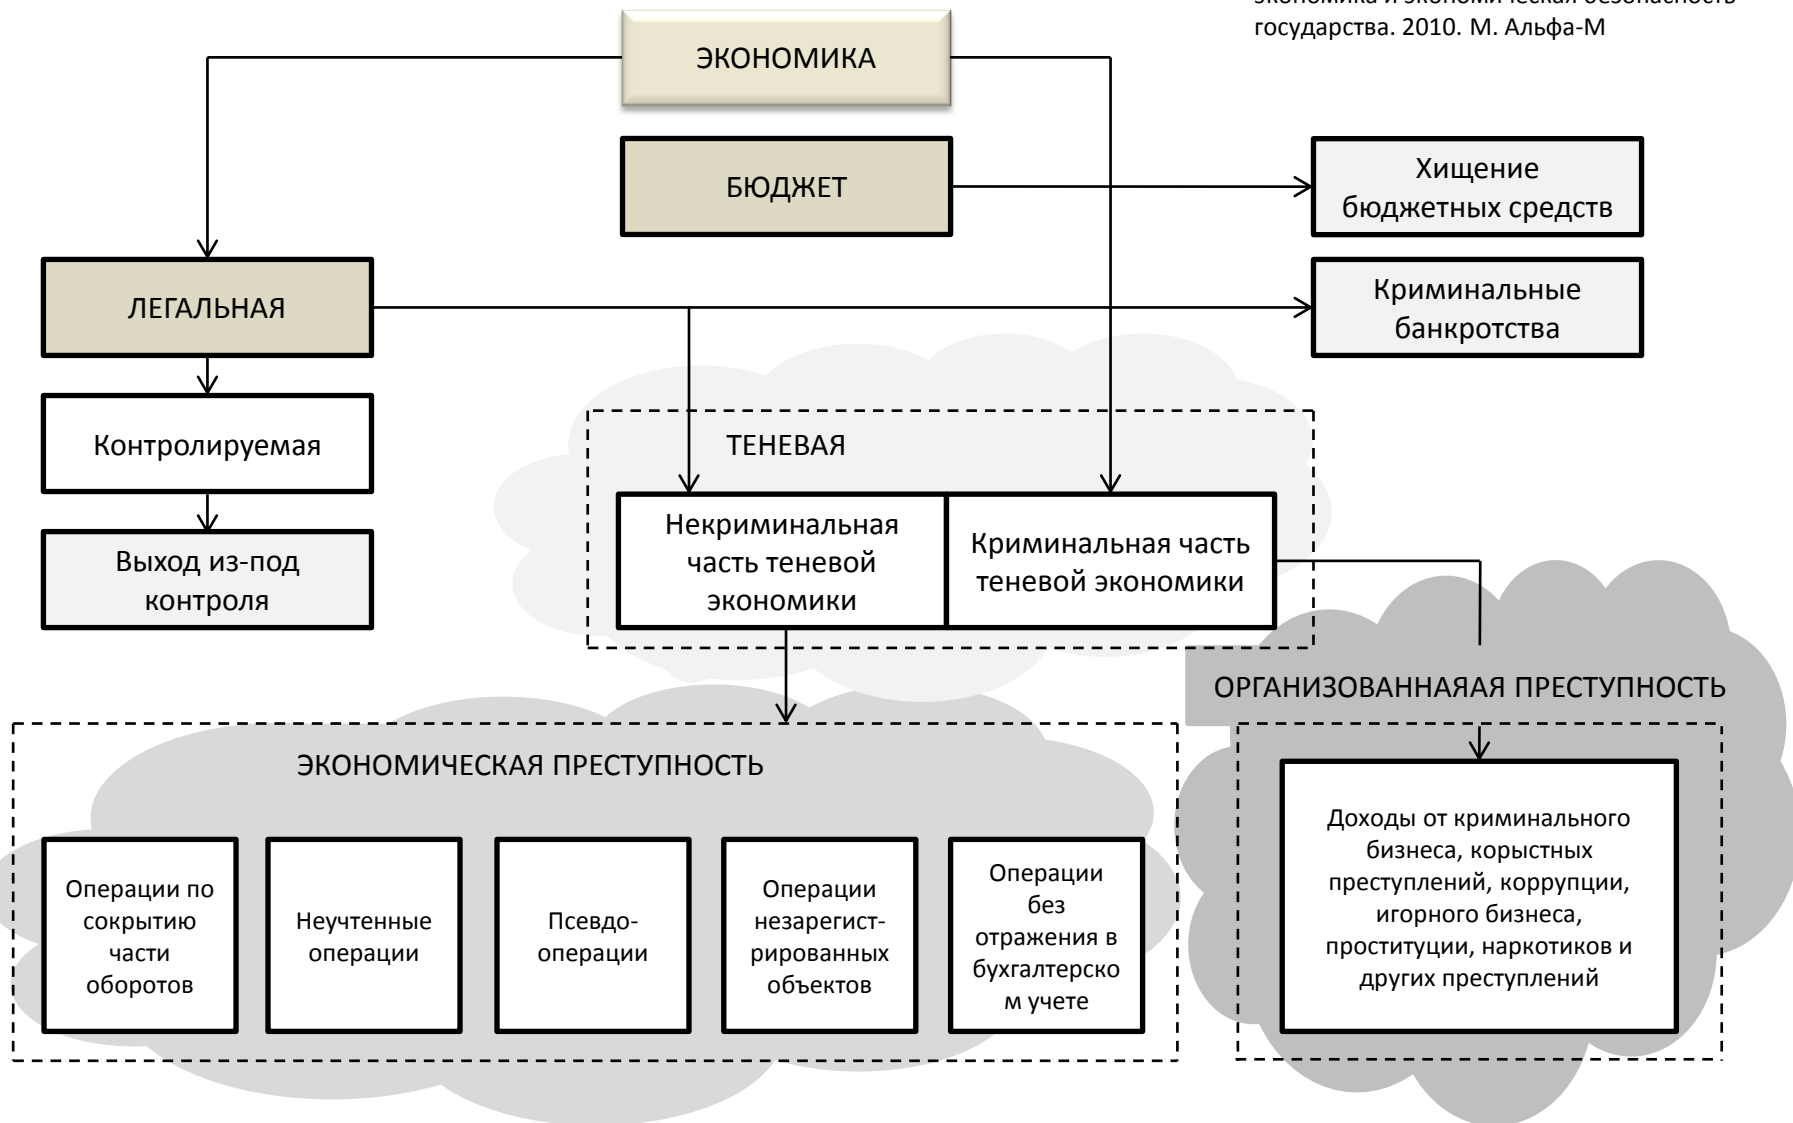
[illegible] государства. 2010. М. Альфа-М

ЭКОНОМИКА

БЮДЖЕТ

Хищение бюджетных средств

ЛЕГАЛЬНАЯ

Криминальные банкротства

Контролируемая

Выход из-под контроля

ТЕНЕВАЯ

Некриминальная часть теневой экономики

Криминальная часть теневой экономики

ОРГАНИЗОВАННАЯАЯ ПРЕСТУПНОСТЬ

ЭКОНОМИЧЕСКАЯ ПРЕСТУПНОСТЬ

Операции по сокрытию части оборотов

Неучтенные операции

Псевдо-операции

Операции незарегист-рированных объектов

Операции без отражения в бухгалтерско м учете

Доходы от криминального бизнеса, корыстных преступлений, коррупции, игорного бизнеса, проституции, наркотиков и других преступлений